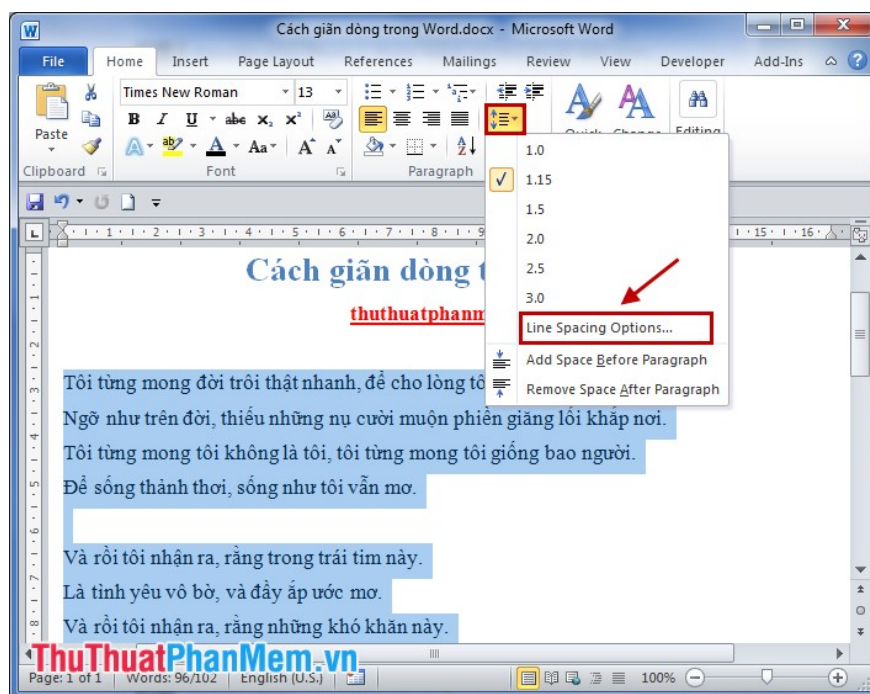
Cách giãn dòng trong Word.docx - Microsoft Word

File | Home | Insert | Page Layout | References | Mailings | Review | View | Developer | Add-Ins

Times New Roman | 13

Paste

Clipboard | Font | Paragraph

Quick | Change | Editing

1.0
1.15
1.5
2.0
2.5
3.0
Line Spacing Options...
Add Space Before Paragraph
Remove Space After Paragraph

Cách giãn dòng t

thuthuatphanm

Tôi từng mong đời trôi thật nhanh, để cho lòng tô

Ngỡ như trên đời, thiếu những nụ cười muộn phiền giăng lối khắp nơi.

Tôi từng mong tôi không là tôi, tôi từng mong tôi giống bao người.

Để sống thảnh thơi, sống như tôi vẫn mơ.

Và rồi tôi nhận ra, rằng trong trái tim này.

Là tình yêu vô bờ, và đầy ắp ước mơ.

Và rồi tôi nhận ra, rằng những khó khăn này.

ThuThuatPhanMem.vn

Page: 1 of 1 | Words: 96/102 | English (U.S.) | 100%